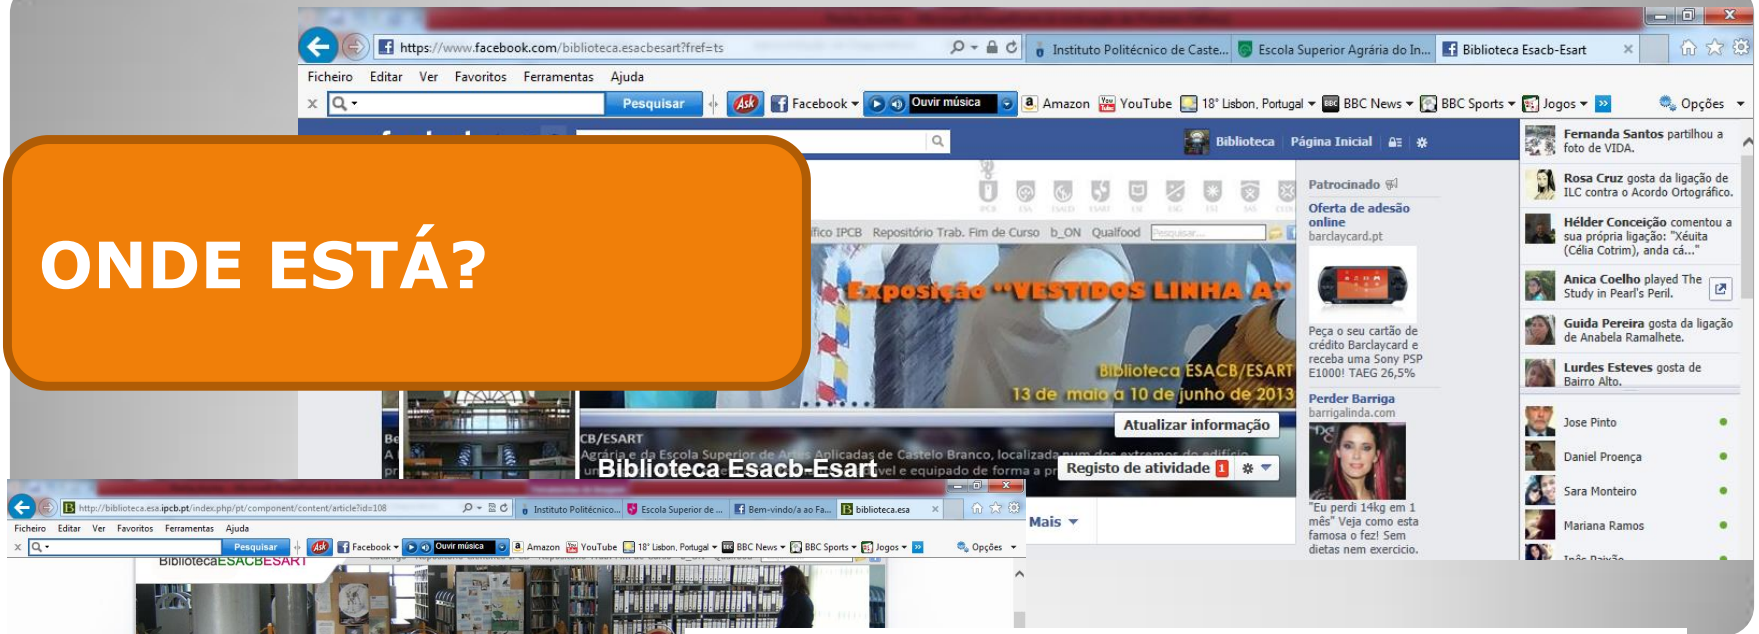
ONDE ESTÁ?

https://www.facebook.com/biblioteca.esacbesart?fref=ts
Instituto Politécnico de Caste... Escola Superior Agrária do In... Biblioteca Esacb-Esart

Ficheiro Editar Ver Favoritos Ferramentas Ajuda

Pesquisar Facebook Ouvir música Amazon YouTube 18° Lisbon, Portugal BBC News BBC Sports Jogos Opções

Biblioteca Página Inicial

fico IPCB Repositório Trab. Fim de Curso b_ON Qualfood

Exposição "VESTIDOS LINHA A"
Biblioteca ESACB/ESART
13 de maio a 10 de junho de 2013

Atualizar informação

CB/ESART
Agrária e da Escola Superior de Artes Aplicadas de Castelo Branco, localizada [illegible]
Biblioteca Esacb-Esart
Registo de atividade 1

Mais

Patrocinado
Oferta de adesão online
barclaycard.pt
Peça o seu cartão de crédito Barclaycard e receba uma Sony PSP E1000! TAEG 26,5%

Perder Barriga
barrigalinda.com
"Eu perdi 14kg em 1 mês" Veja como esta famosa o fez! Sem dietas nem exercício.

Fernanda Santos partilhou a foto de VIDA.
Rosa Cruz gosta da ligação de ILC contra o Acordo Ortográfico.
Hélder Conceição comentou a sua própria ligação: "Xéuita (Célia Cotrim), anda cá..."
Anica Coelho played The Study in Pearl's Peril.
Guida Pereira gosta da ligação de Anabela Ramalhete.
Lurdes Esteves gosta de Bairro Alto.

Jose Pinto
Daniel Proença
Sara Monteiro
Mariana Ramos

http://biblioteca.esa.ipcb.pt/index.php/pt/component/content/article?id=108
Instituto Politécnico... Escola Superior de ... Bem-vindo/a ao Fa... biblioteca.esa
Ficheiro Editar Ver Favoritos Ferramentas Ajuda
Pesquisar Facebook Ouvir música Amazon YouTube 18° Lisbon, Portugal BBC News BBC Sports Jogos Opções
BibliotecaESACBESART